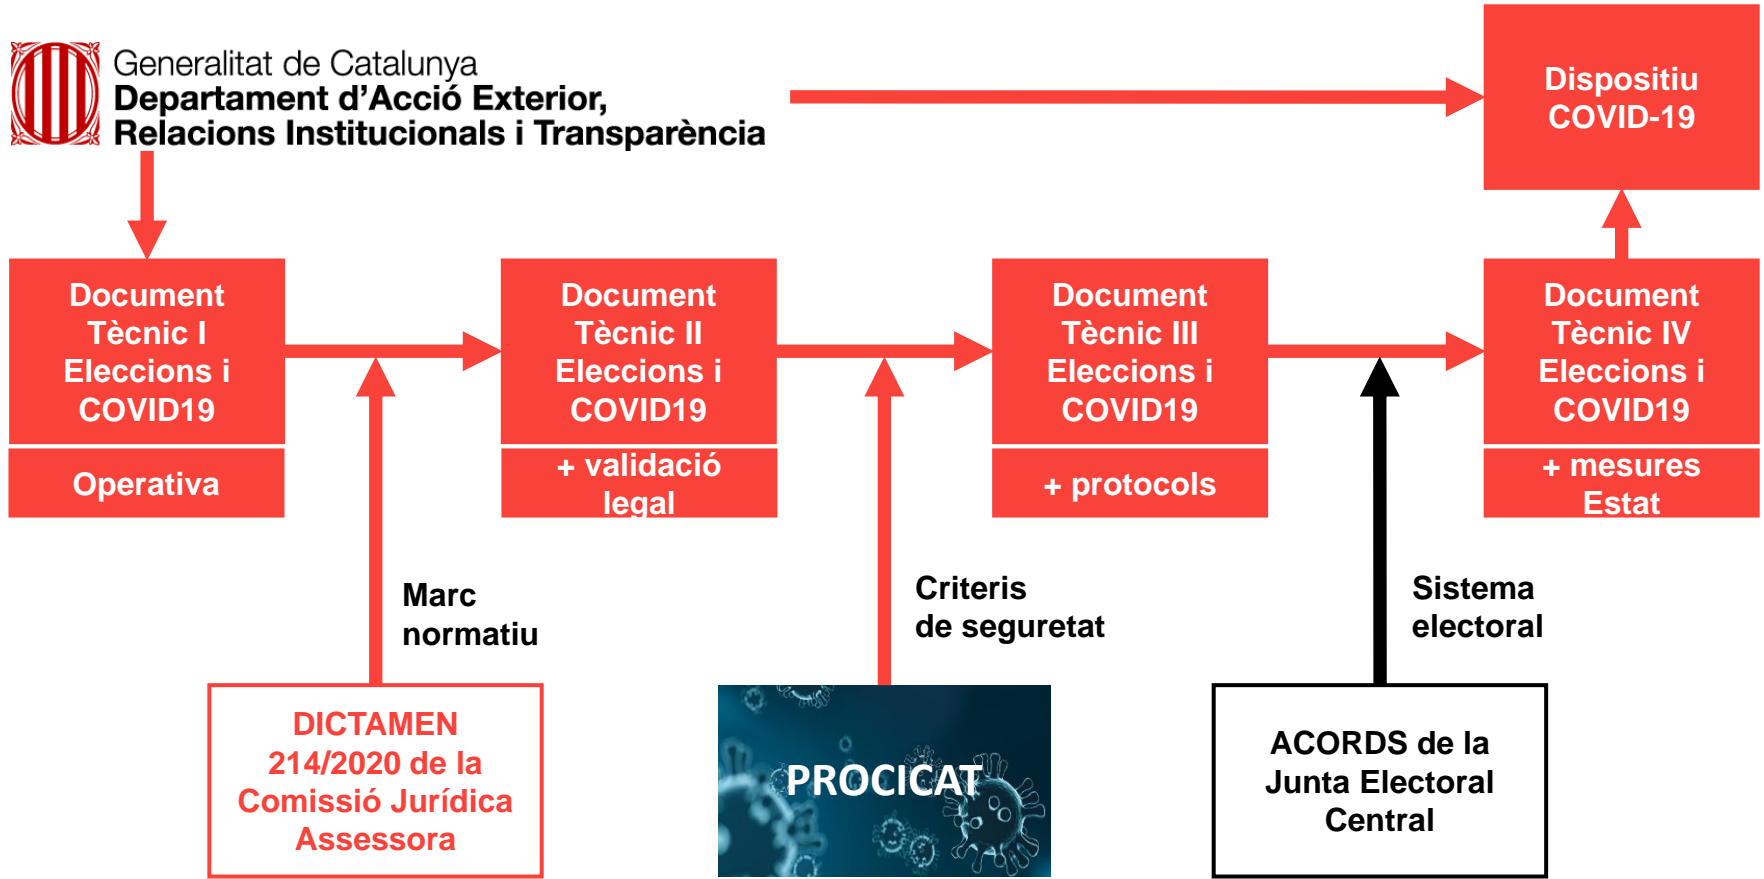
Generalitat de Catalunya
Departament d'Acció Exterior, Relacions Institucionals i Transparència

Dispositiu COVID-19

Document Tècnic I Eleccions i COVID19

Operativa

Document Tècnic II Eleccions i COVID19

+ validació legal

Document Tècnic III Eleccions i COVID19

+ protocols

Document Tècnic IV Eleccions i COVID19

+ mesures Estat

Marc normatiu

Criteris de seguretat

Sistema electoral

DICTAMEN 214/2020 de la Comissió Jurídica Assessora

PROCICAT

ACORDS de la Junta Electoral Central